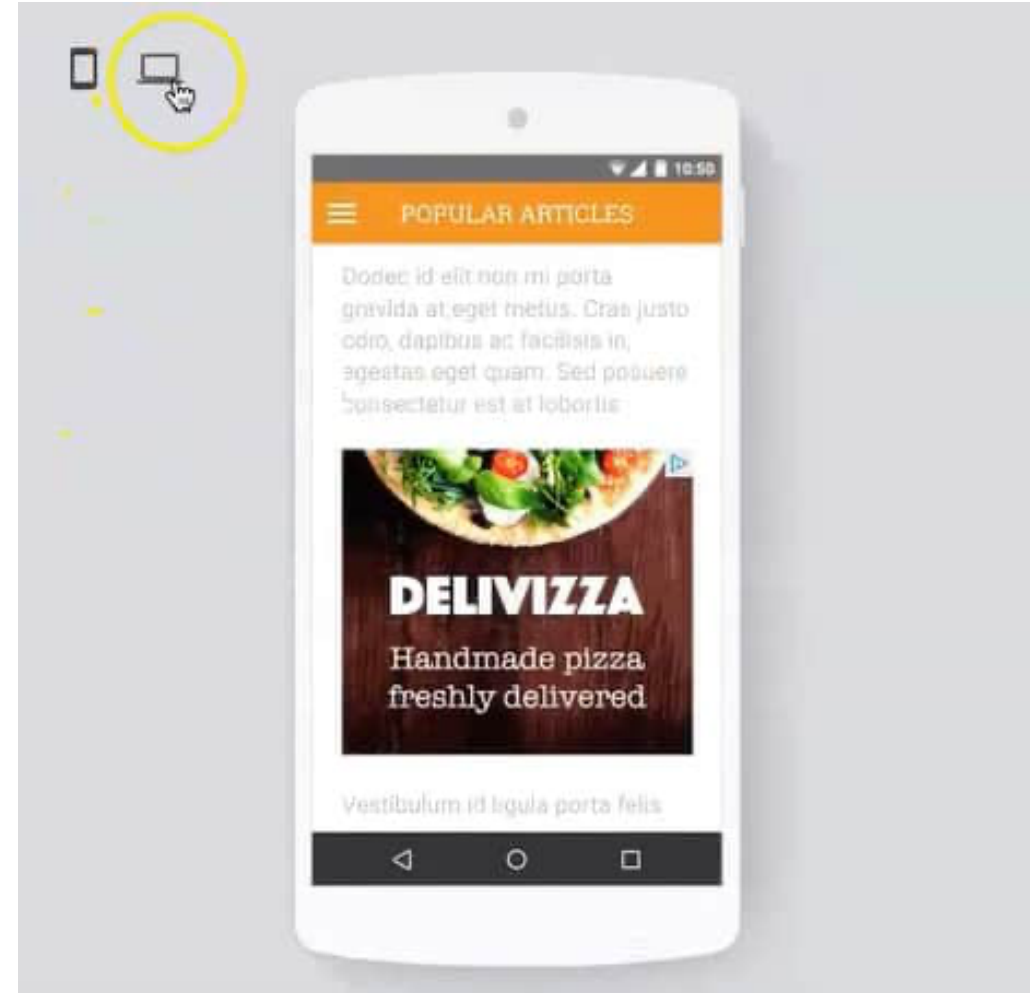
10:50

POPULAR ARTICLES

Dodec id elit non mi porta gravida at eget metus. Cras justo odio, dapibus ac facilisis in, egestas eget quam. Sed posuere consectetur est at lobortis

DELIVIZZA
Handmade pizza freshly delivered

Vestibulum id ligula porta felis